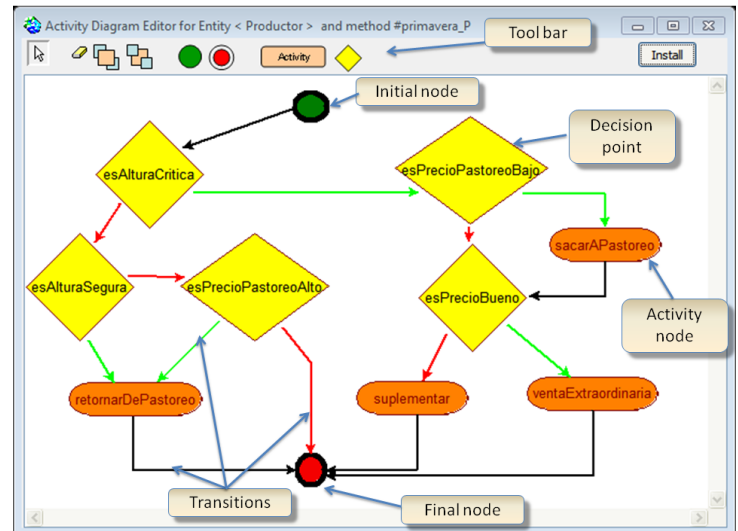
Activity Diagram Editor for Entity < Productor > and method #primavera_P

Tool bar

Activity

Install

Initial node

Decision point

esAlturaCritica

esPrecioPastoreoBajo

sacarAPastoreo

esAlturaSegura

esPrecioPastoreoAlto

esPrecioBueno

Activity node

retornarDePastoreo

suplementar

ventaExtraordinaria

Transitions

Final node